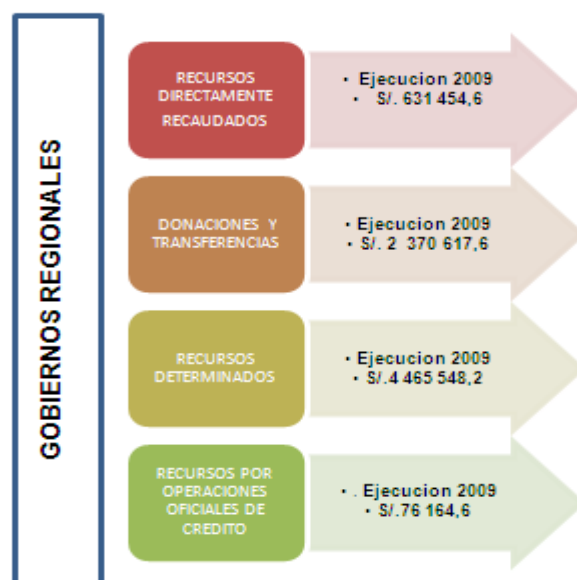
GOBIERNOS REGIONALES

RECURSOS DIRECTAMENTE RECAUDADOS

• Ejecucion 2009
• S/. 631 454,6

DONACIONES Y TRANSFERENCIAS

• Ejecucion 2009
• S/. 2 370 617,6

RECURSOS DETERMINADOS

• Ejecucion 2009
• S/.4 465 548,2

RECURSOS POR OPERACIONES OFICIALES DE CREDITO

• . Ejecucion 2009
• S/.76 164,6